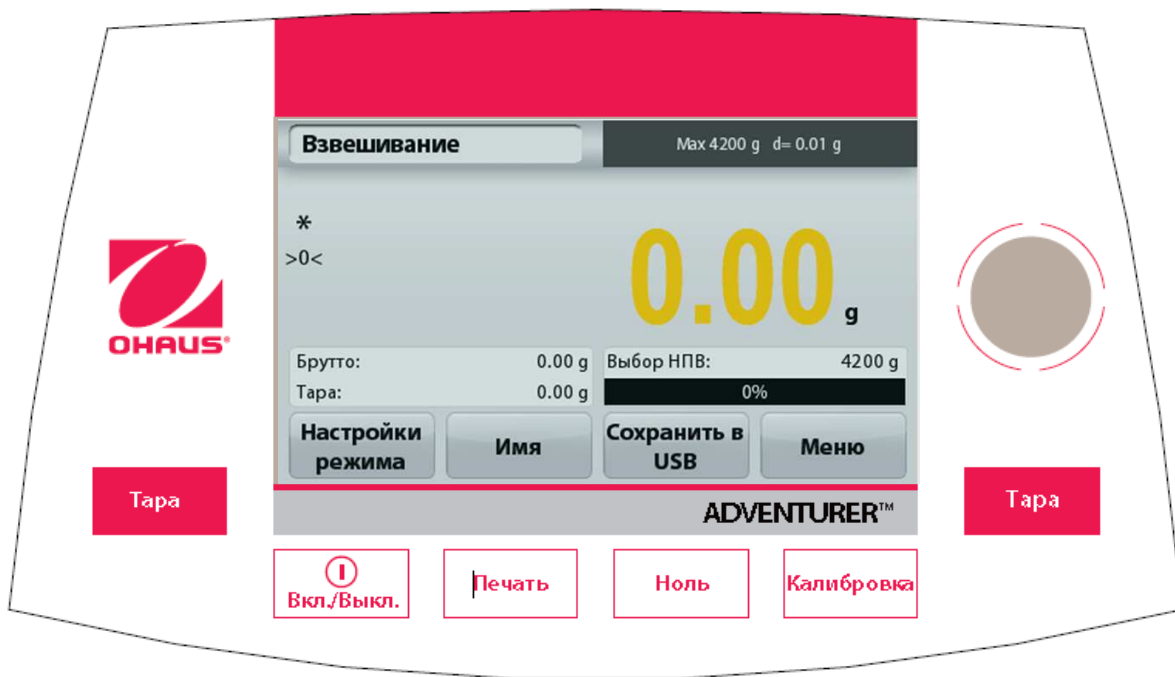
Взвешивание

Max 4200 g d= 0.01 g

OHAUS®

*
>0<

0.00 g

Брутто: 0.00 g
Тара: 0.00 g

Выбор НПВ: 4200 g
0%

Настройки режима

Имя

Сохранить в USB

Меню

Тара

Тара

ADVENTURER™

Вкл./Выкл.

Печать

Ноль

Калибровка